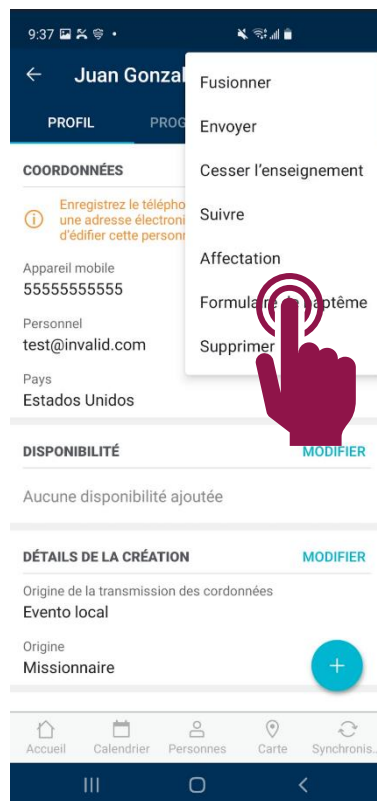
9:37

Juan Gonzal

PROFIL PROG

Fusionner
Envoyer
Cesser l’enseignement
Suivre
Affectation
Formula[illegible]aptême
Supprimer

COORDONNÉES

Enregistrez le télépho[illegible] une adresse électroni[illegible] d’édifier cette person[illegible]

Appareil mobile
55555555555

Personnel
test@invalid.com

Pays
Estados Unidos

DISPONIBILITÉ MODIFIER

Aucune disponibilité ajoutée

DÉTAILS DE LA CRÉATION MODIFIER

Origine de la transmission des cordonnées
Evento local

Origine
Missionnaire

Accueil Calendrier Personnes Carte Synchronis...